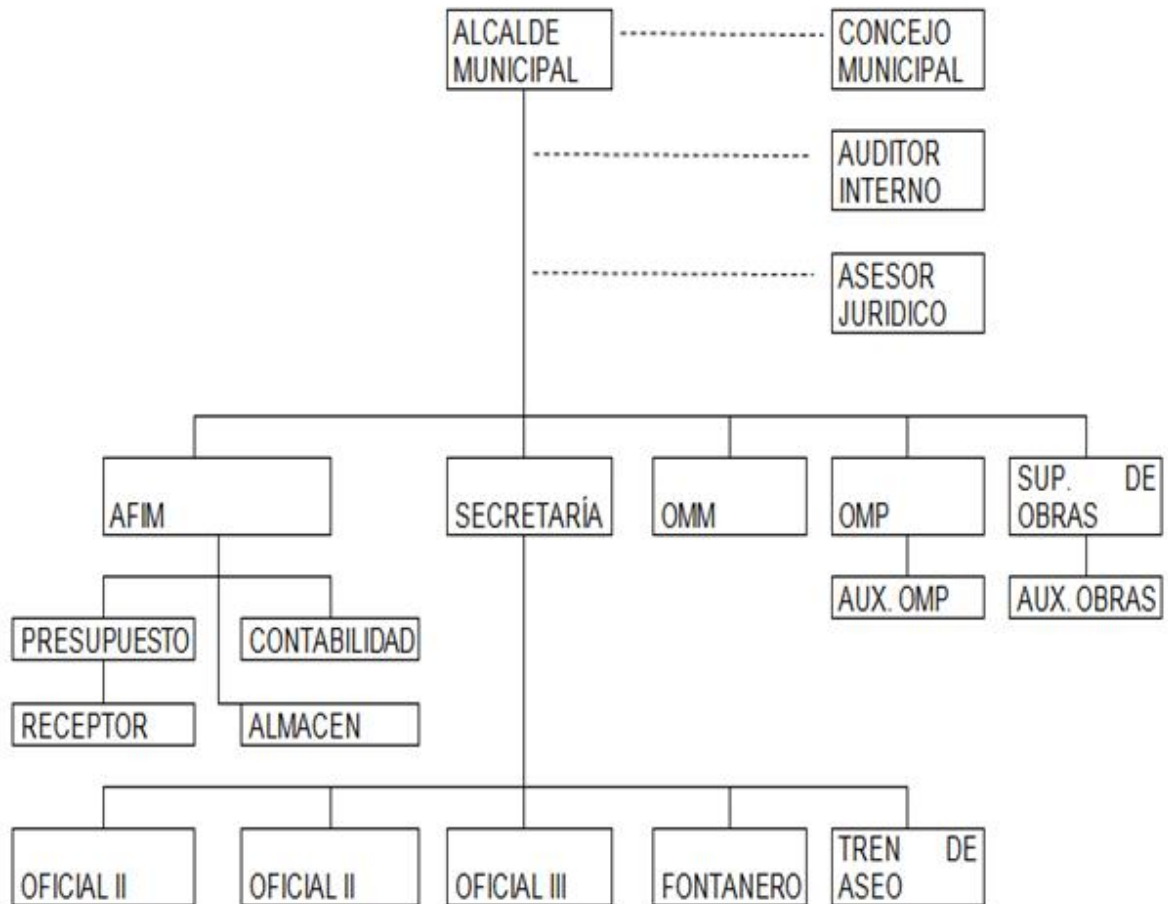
ALCALDE MUNICIPAL

CONCEJO MUNICIPAL

AUDITOR INTERNO

ASESOR JURIDICO

AFIM

SECRETARÍA

OMM

OMP

SUP. DE OBRAS

AUX. OMP

AUX. OBRAS

PRESUPUESTO

CONTABILIDAD

RECEPTOR

ALMACEN

OFICIAL II

OFICIAL II

OFICIAL III

FONTANERO

TREN DE ASEO